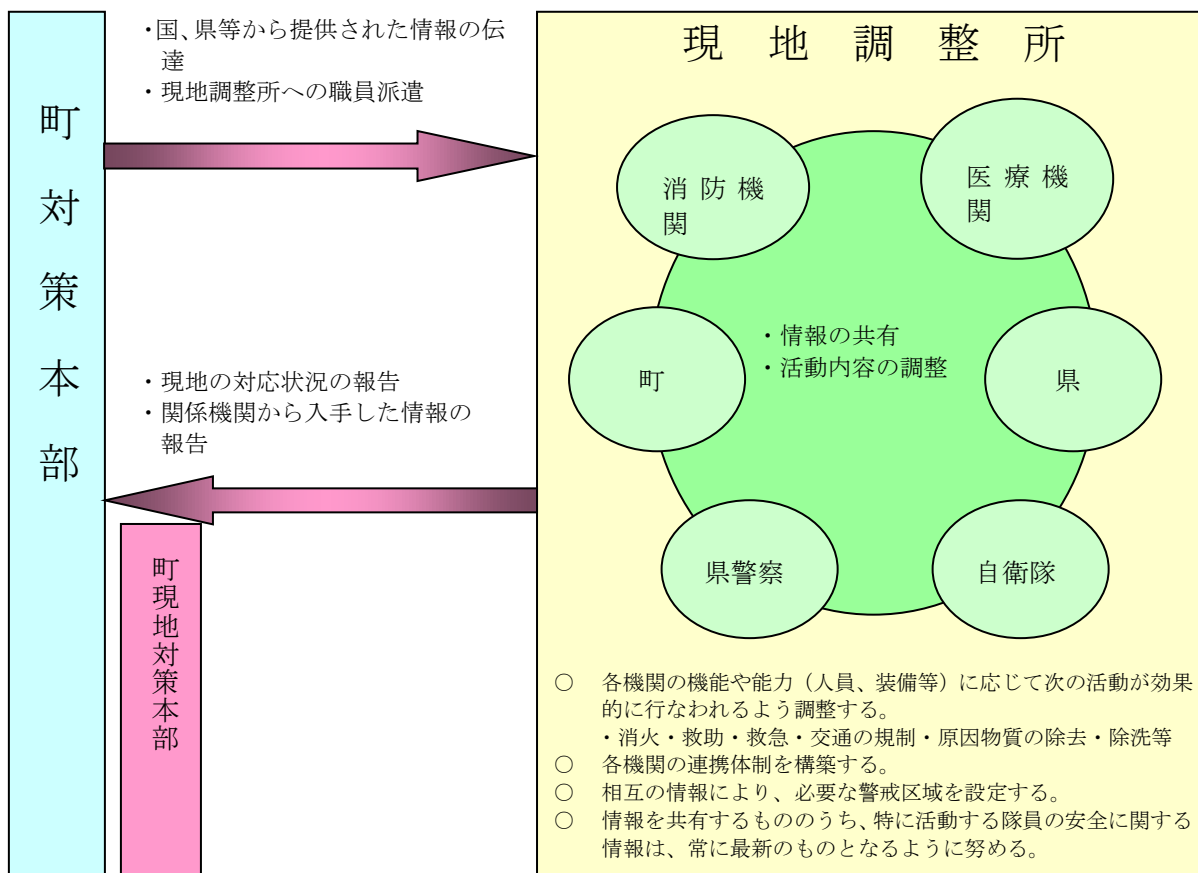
町対策本部

・国、県等から提供された情報の伝達
・現地調整所への職員派遣

・現地の対応状況の報告
・関係機関から入手した情報の報告

町現地対策本部

現地調整所

消防機関

医療機関

町

・情報の共有
・活動内容の調整

県

県警察

自衛隊

○　各機関の機能や能力（人員、装備等）に応じて次の活動が効果的に行なわれるよう調整する。
・消火・救助・救急・交通の規制・原因物質の除去・除洗等
○　各機関の連携体制を構築する。
○　相互の情報により、必要な警戒区域を設定する。
○　情報を共有するもののうち、特に活動する隊員の安全に関する情報は、常に最新のものとなるように努める。